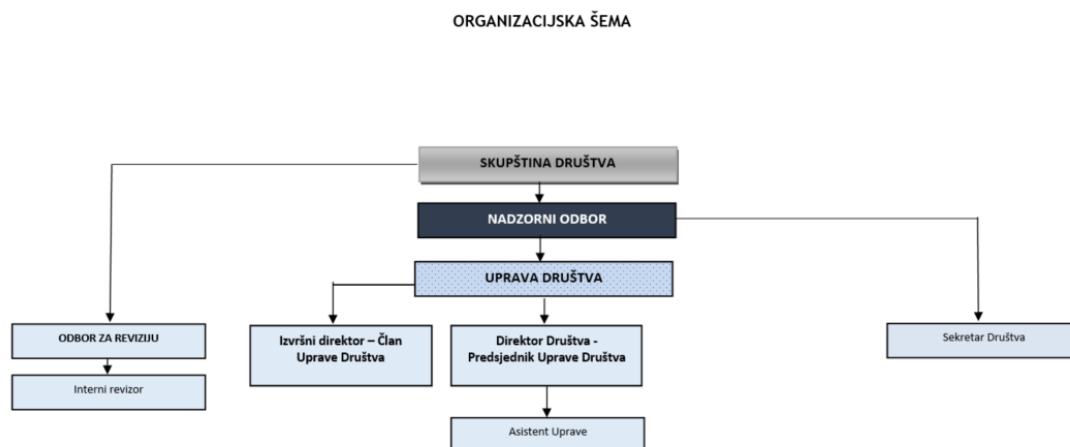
ORGANIZACIJSKA ŠEMA

SKUPŠTINA DRUŠTVA

NADZORNI ODBOR

UPRAVA DRUŠTVA

ODBOR ZA REVIZIJU

Interni revizor

Izvršni direktor – Član Uprave Društva

Direktor Društva - Predsjednik Uprave Društva

Asistent Uprave

Sekretar Društva